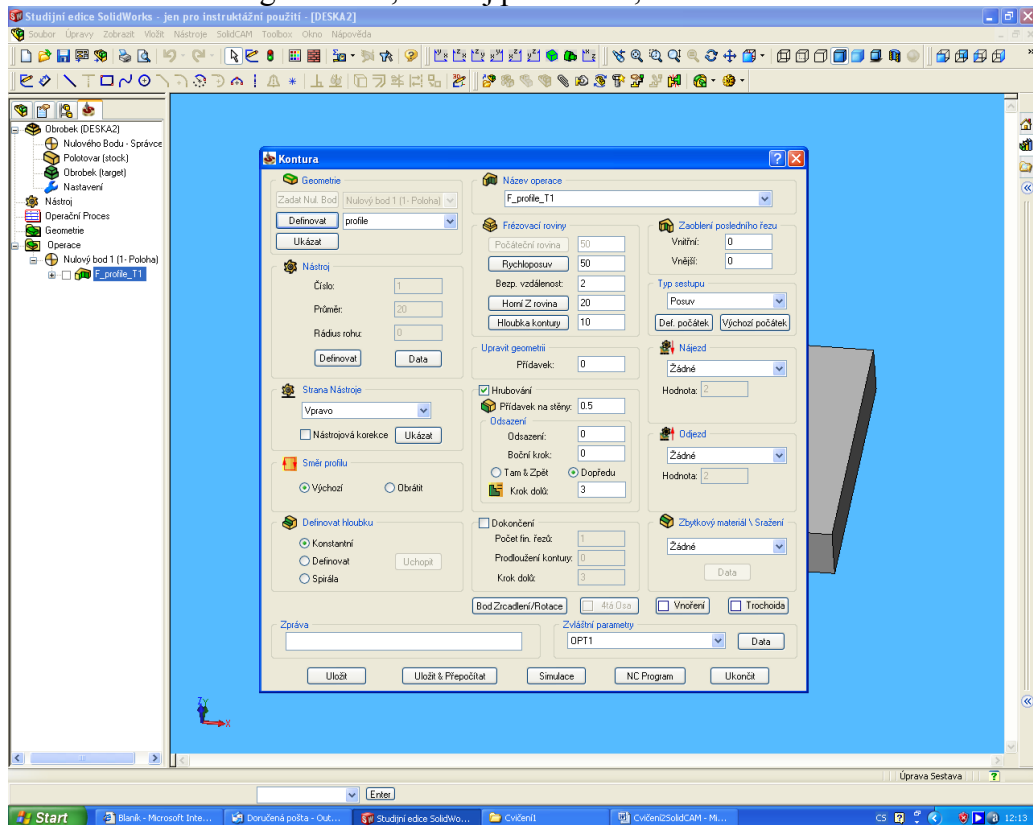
Studijní edice SolidWorks - jen pro instruktážní použití - [DESKA2]

Soubor Úpravy Zobrazit Vložit Nástroje SolidCAM Toolbox Okno Nápověda

Obrobek (DESKA2)
Nulového Bodu - Správce
Polotovar (stock)
Obrobek (target)
Nastavení
Nástroj
Operační Proces
Geometrie
Operace
Nulový bod 1 (1- Poloha)
F_profile_T1

Kontura

Geometrie
Zadat Nul. Bod
Nulový bod 1 (1- Poloha)
Definovat
profile
Ukázat

Nástroj
Číslo: 1
Průměr: 20
Rádius rohu: 0
Definovat
Data

Strana Nástroje
Vpravo
Nástrojová korekce
Ukázat

Směr profilu
Výchozí
Obrátit

Definovat hloubku
Konstantní
Definovat
Uchopit
Spirála

Název operace
F_profile_T1

Frézovací roviny
Počáteční rovina 50
Rychloposuv 50
Bezp. vzdálenost: 2
Horní Z rovina 20
Hloubka kontury 10

Zaoblení posledního řezu
Vnitřní: 0
Vnější: 0

Typ sestupu
Posuv
Def. počátek
Výchozí počátek

Upravit geometrii
Přídavek: 0

Nájezd
Žádné
Hodnota: 2

Hrubování
Přídavek na stěny: 0.5
Odsazení
Odsazení: 0
Boční krok: 0
Tam & Zpět
Dopředu
Krok dolů: 3

Odjezd
Žádné
Hodnota: 2

Dokončení
Počet fin. řezů: 1
Prodloužení kontury: 0
Krok dolů: 3

Zbytkový materiál \ Sražení
Žádné
Data

Bod Zrcadlení/Rotace
4tá Osa
Vnoření
Trochoida

Zpráva

Zvláštní parametry
OPT1
Data

Uložit
Uložit & Přepočítat
Simulace
NC Program
Ukončit

Úprava Sestava

Enter

Start
Blaník - Microsoft Inte...
Doručená pošta - Out...
Studijní edice SolidWo...
Cvičení1
Cvičení2SolidCAM - Mi...
CS
12:13